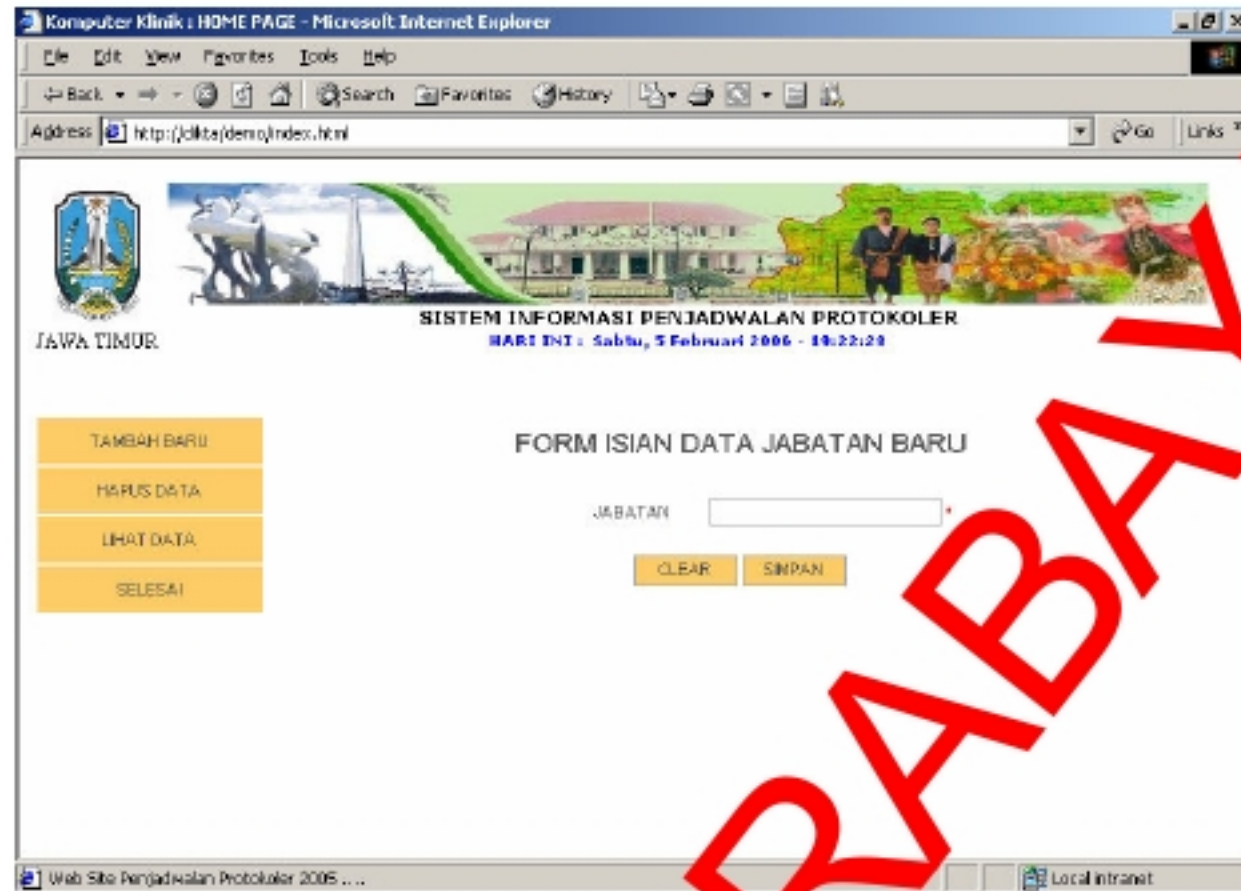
Komputer Klinik : HOME PAGE - Microsoft Internet Explorer

File Edit View Favorites Tools Help

Back Search Favorites History

Address http://clikta/demo/index.html

Go Links

JAWA TIMUR

SISTEM INFORMASI PENJADWALAN PROTOKOLER

HARI INI : Sabtu, 5 Februari 2006 - 10:22:20

TAMBAH BARU

HAPUS DATA

LIHAT DATA

SELESAI

FORM ISIAN DATA JABATAN BARU

JABATAN *

CLEAR SIMPAN

RABA

Web Site Penjadwalan Protokoler 2005 ....

Local intranet